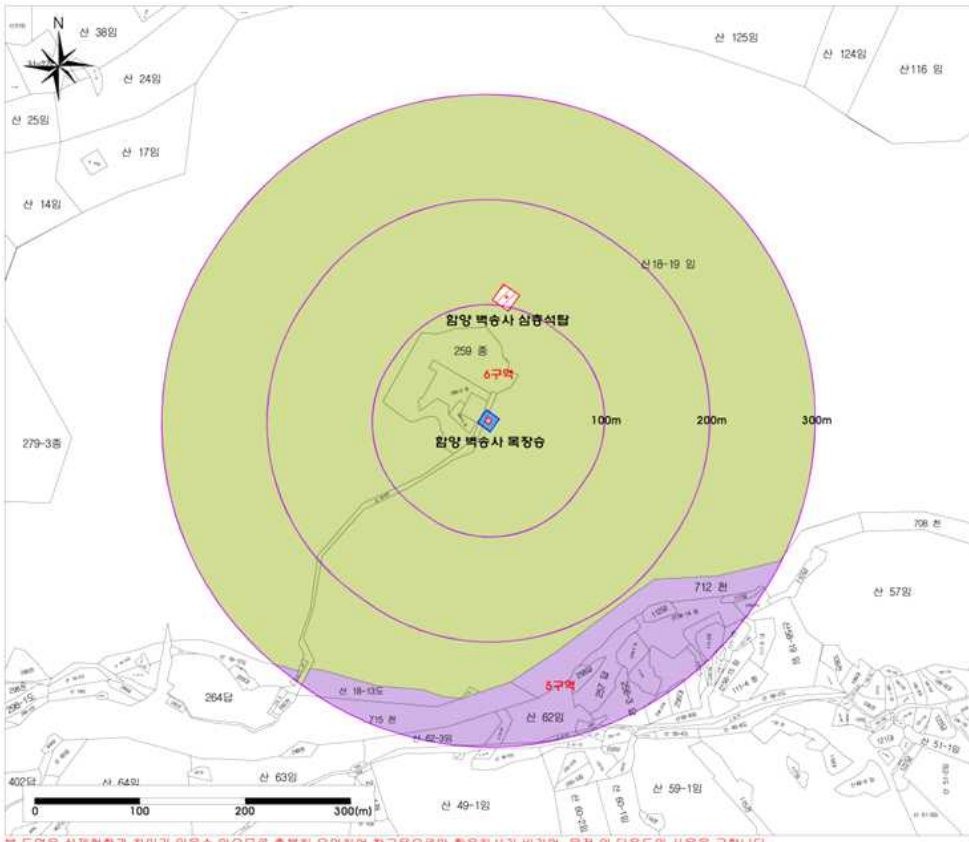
N

산 38임

산 24임

산 25임

산 17임

산 14임

산 125임

산 124임

산116 임

산18-19 임

함양 백송사 삼층석탑

259 종

6구역

함양 백송사 목장승

100m

200m

300m

279-3종

708 천

712 천

산 57임

264답

산 18-13도

5구역

715 천

산 62임

산 62-3임

산 51-1임

402답

산 64임

산 63임

산 49-1임

산 59-1임

0

100

200

300(m)

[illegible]